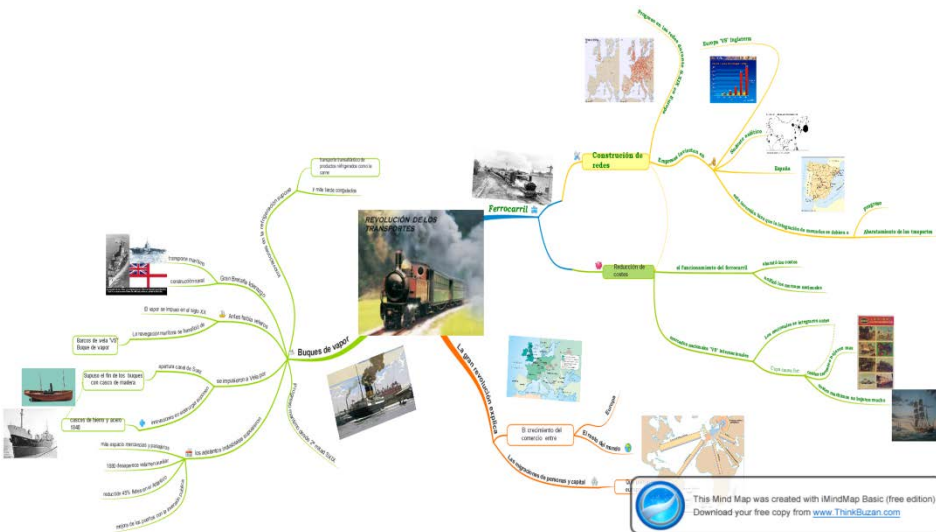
REVOLUCIÓN DE LOS TRANSPORTES

Ferrocarril

Construcción de redes

Empresas formadas en

Europa "VS" Inglaterra

Reducción de costes

Buques de vapor

Gran Bretaña liderazgo

transporte marítimo

construcción naval

Antes fuerza velera

El vapor se impuso en el siglo XIX

La navegación marítima se benefició de

Barcos de vela "VS" Buque de vapor

se impusieron a vela por

Supuso el fin de los buques con casco de madera

apertura canal de Suez

Cascos de hierro y acero 1840

los adelantos industriales aumentaron

más espacio mercancías y pasajeros

1880 desaparece vela mercante

reducción 40% fletes en el transporte

mejora de los puertos con la aplicación de técnicas

Transporte transatlántico de productos refrigerados como la carne

La gran revolución explica

El crecimiento del comercio entre

Europa

El resto del mundo

Las migraciones de personas y capital

España

Alemania

This Mind Map was created with iMindMap Basic (free edition)
Download your free copy from www.ThinkBuzan.com